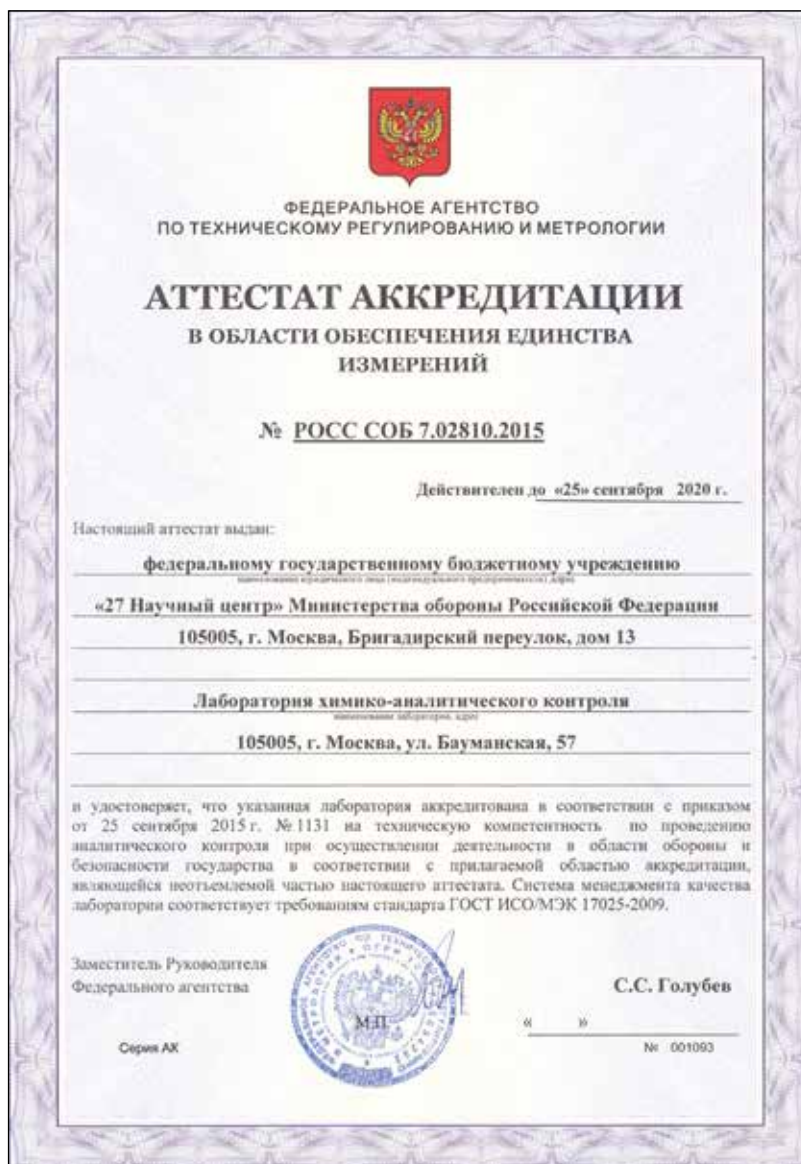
ФЕДЕРАЛЬНОЕ АГЕНТСТВО
ПО ТЕХНИЧЕСКОМУ РЕГУЛИРОВАНИЮ И МЕТРОЛОГИИ

АТТЕСТАТ АККРЕДИТАЦИИ
В ОБЛАСТИ ОБЕСПЕЧЕНИЯ ЕДИНСТВА ИЗМЕРЕНИЙ

№ РОСС СОБ 7.02810.2015

Действителен до «25» сентября 2020 г.

Настоящий аттестат выдан:

федеральному государственному бюджетному учреждению
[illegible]

«27 Научный центр» Министерства обороны Российской Федерации

105005, г. Москва, Бригадирский переулок, дом 13

Лаборатория химико-аналитического контроля
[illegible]

105005, г. Москва, ул. Бауманская, 57

и удостоверяет, что указанная лаборатория аккредитована в соответствии с приказом от 25 сентября 2015 г. № 1131 на техническую компетентность по проведению аналитического контроля при осуществлении деятельности в области обороны и безопасности государства в соответствии с прилагаемой областью аккредитации, являющейся неотъемлемой частью настоящего аттестата. Система менеджмента качества лаборатории соответствует требованиям стандарта ГОСТ ИСО/МЭК 17025-2009.

Заместитель Руководителя
Федерального агентства

М.П.

С.С. Голубев

« »

Серия АХ

№ 001093